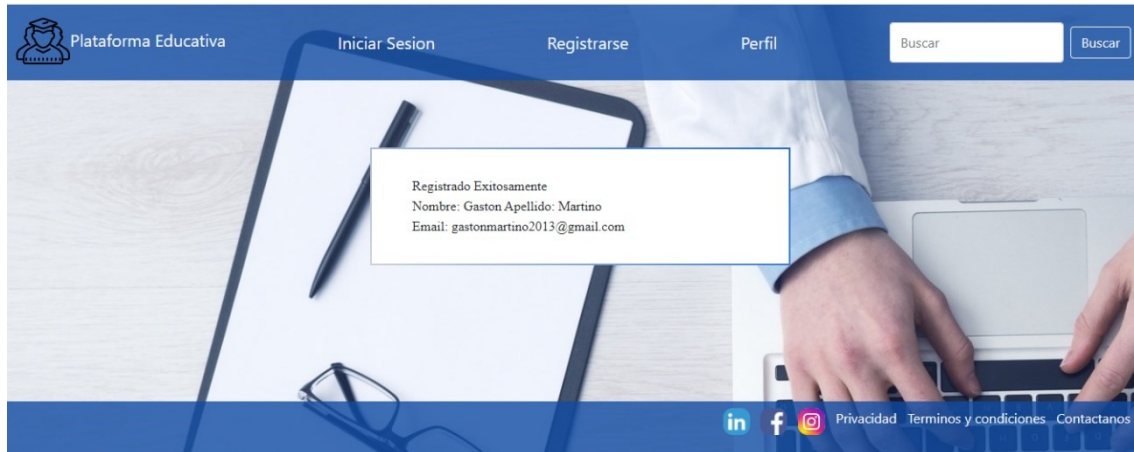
Plataforma Educativa Iniciar Sesion Registrarse Perfil Buscar Buscar

Registrado Exitosamente
Nombre: Gaston Apellido: Martino
Email: gastonmartino2013@gmail.com

in f Privacidad Terminos y condiciones Contactanos